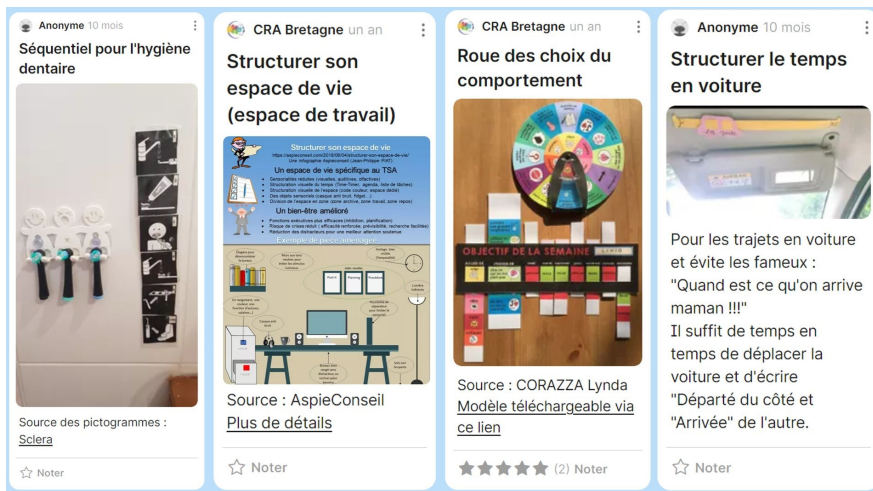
Anonyme 10 mois

Séquentiel pour l'hygiène dentaire

Source des pictogrammes : Sclera

Noter

CRA Bretagne un an

Structurer son espace de vie (espace de travail)

Structurer son espace de vie

Un espace de vie spécifique au TSA

Un bien-être amélioré

Exemple de pièce aménagée

Source : AspieConseil
Plus de détails

Noter

CRA Bretagne un an

Roue des choix du comportement

OBJECTIF DE LA SEMAINE

Source : CORAZZA Lynda
Modèle téléchargeable via ce lien

(2) Noter

Anonyme 10 mois

Structurer le temps en voiture

Pour les trajets en voiture et évite les fameux : "Quand est ce qu'on arrive maman !!!"
Il suffit de temps en temps de déplacer la voiture et d'écrire "Départ" du côté et "Arrivée" de l'autre.

Noter